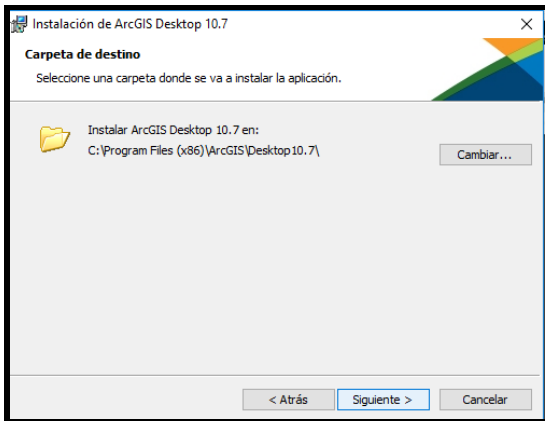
Instalación de ArcGIS Desktop 10.7

Carpeta de destino

Seleccione una carpeta donde se va a instalar la aplicación.

Instalar ArcGIS Desktop 10.7 en:

C:\Program Files (x86)\ArcGIS\Desktop10.7\

Cambiar...

< Atrás

Siguiente >

Cancelar